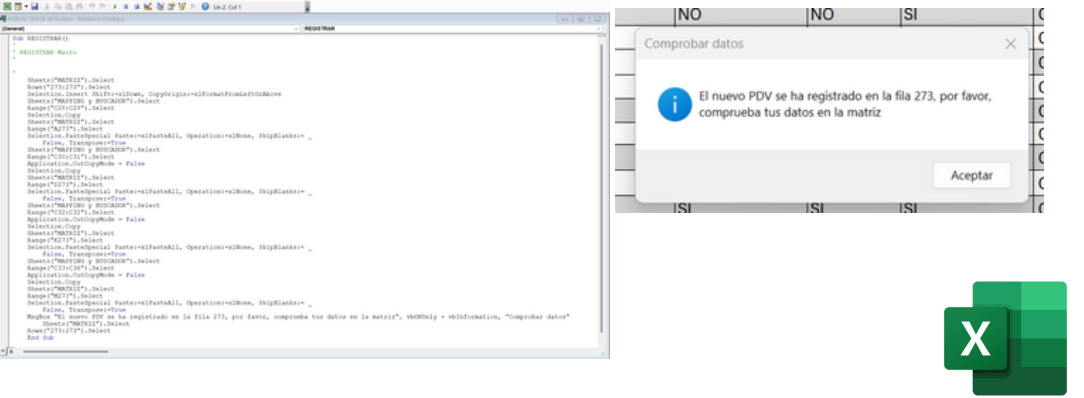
Lin 2, Col 1

(General)

REGISTRAR

Sub REGISTRAR()
'
' REGISTRAR Macro
'

'
    Sheets("MATRIZ").Select
    Rows("273:273").Select
    Selection.Insert Shift:=xlDown, CopyOrigin:=xlFormatFromLeftOrAbove
    Sheets("MAPPING y BUSCADOR").Select
    Range("C20:C29").Select
    Selection.Copy
    Sheets("MATRIZ").Select
    Range("A273").Select
    Selection.PasteSpecial Paste:=xlPasteAll, Operation:=xlNone, SkipBlanks:= _
        False, Transpose:=True
    Sheets("MAPPING y BUSCADOR").Select
    Range("C30:C31").Select
    Application.CutCopyMode = False
    Selection.Copy
    Sheets("MATRIZ").Select
    Range("D273").Select
    Selection.PasteSpecial Paste:=xlPasteAll, Operation:=xlNone, SkipBlanks:= _
        False, Transpose:=True
    Sheets("MAPPING y BUSCADOR").Select
    Range("C32:C32").Select
    Application.CutCopyMode = False
    Selection.Copy
    Sheets("MATRIZ").Select
    Range("K273").Select
    Selection.PasteSpecial Paste:=xlPasteAll, Operation:=xlNone, SkipBlanks:= _
        False, Transpose:=True
    Sheets("MAPPING y BUSCADOR").Select
    Range("C33:C36").Select
    Application.CutCopyMode = False
    Selection.Copy
    Sheets("MATRIZ").Select
    Range("M273").Select
    Selection.PasteSpecial Paste:=xlPasteAll, Operation:=xlNone, SkipBlanks:= _
        False, Transpose:=True
    MsgBox "El nuevo PDV se ha registrado en la fila 273, por favor, comprueba tus datos en la matriz", vbOKOnly + vbInformation, "Comprobar datos"
    Sheets("MATRIZ").Select
    Rows("273:273").Select
End Sub

NO NO SI

Comprobar datos

El nuevo PDV se ha registrado en la fila 273, por favor, comprueba tus datos en la matriz

Aceptar

SI SI SI

X